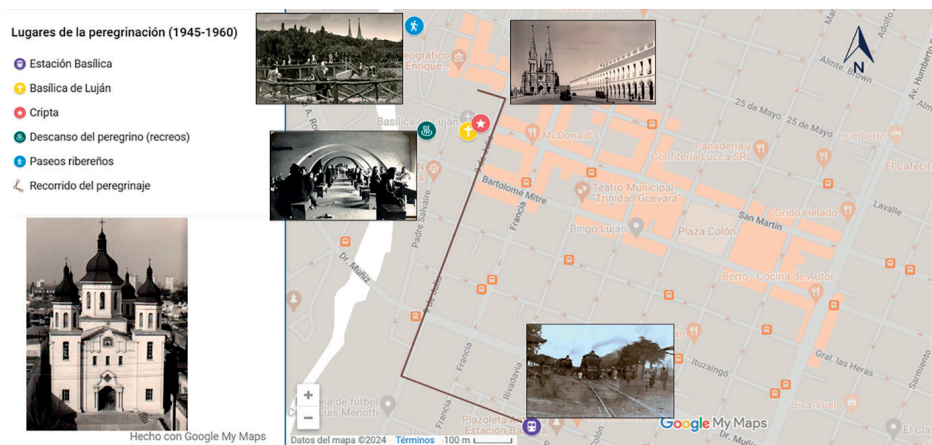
Lugares de la peregrinación (1945-1960)

Estación Basílica

Basílica de Luján

Cripta

Descanso del peregrino (recreos)

Paseos ribereños

Recorrido del peregrinaje

Hecho con Google My Maps

N

Geográfico Enrique

Basílica de Luján

McDonald's

Almte. Brown

25 de Mayo

25 de Mayo

Av. Humberto

Humberto

El Cafecit

Panadería y Confitería Lucca SRL

Bartolomé Mitre

Teatro Municipal "Trinidad Guevara"

San Martín

Grido Helado

Lavalle

Francia

Bingo Luján

Plaza Colón

Padre Salvaire

Berto - Cocina de Autor

Dr. Muñiz

Dr. Muñiz

Gral. las Heras

Ituzaingó

Francia

Rivadavia

Estadio de fútbol Luis Menotti

Plazoleta Estación B

El Cisne

Sarmiento

Google My Maps

Datos del mapa ©2024 Términos 100 m

+

−